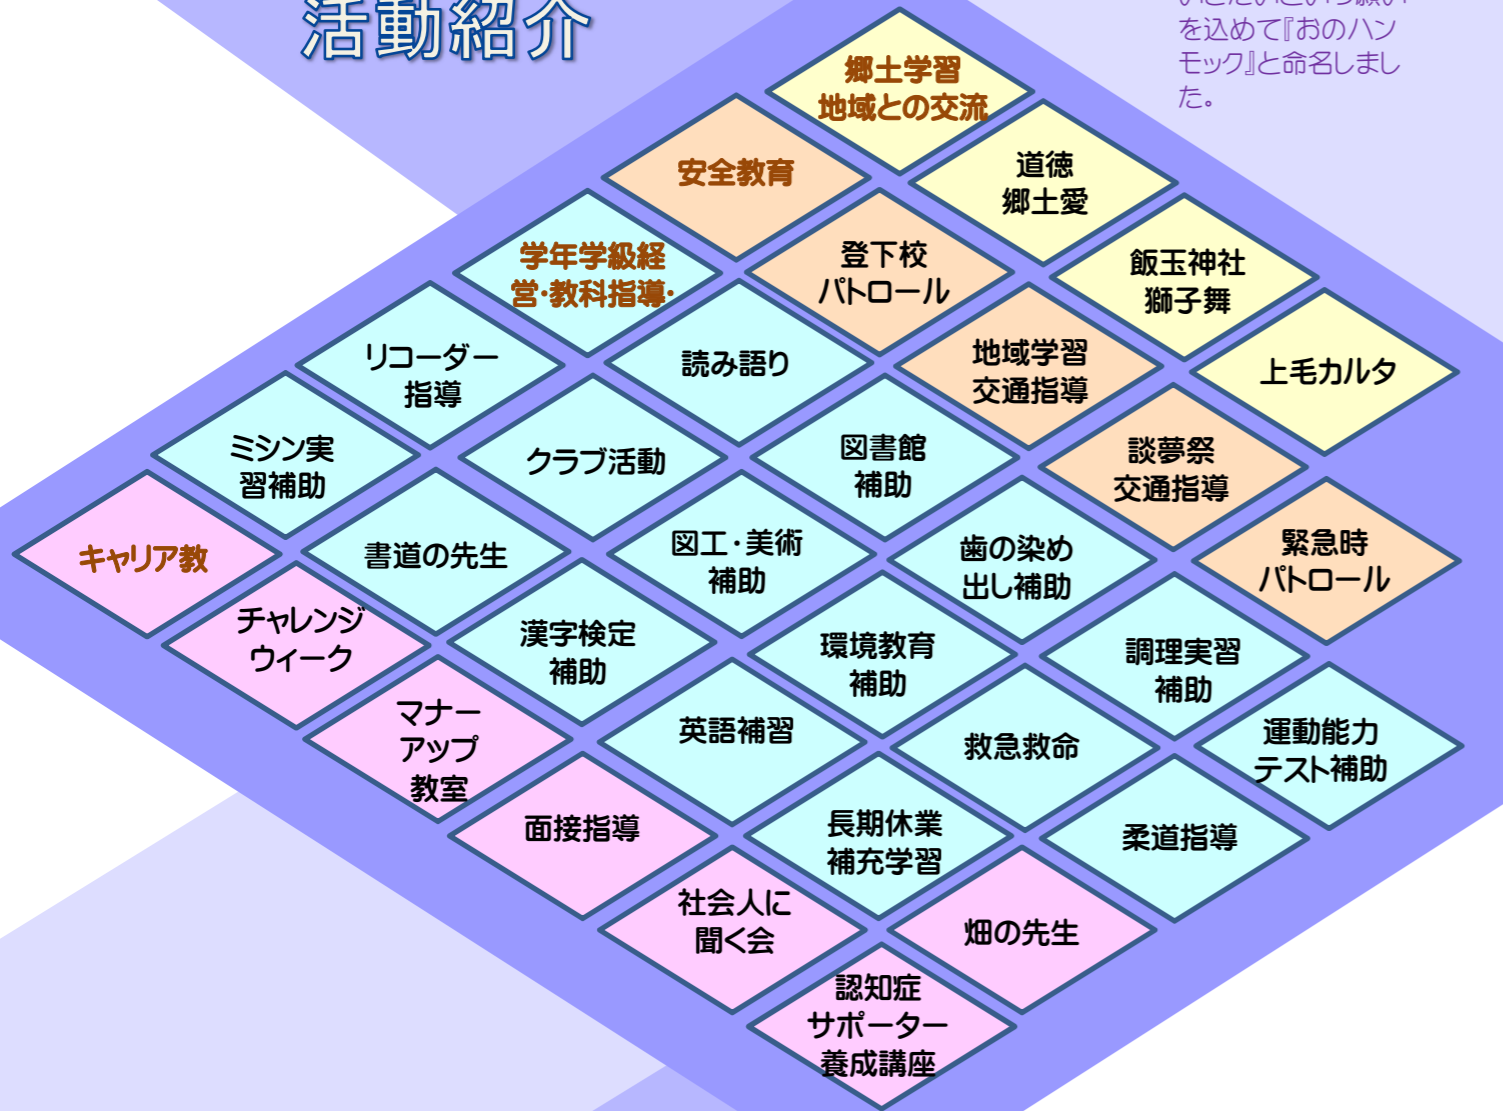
活動紹介

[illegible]を込めて『おのハンモック』と命名しました。

郷土学習
地域との交流

安全教育

道徳
郷土愛

学年学級経営·教科指導·

登下校
パトロール

飯玉神社
獅子舞

リコーダー
指導

読み語り

地域学習
交通指導

上毛カルタ

ミシン実
習補助

クラブ活動

図書館
補助

談夢祭
交通指導

キャリア教

書道の先生

図工·美術
補助

歯の染め
出し補助

緊急時
パトロール

チャレンジ
ウィーク

漢字検定
補助

環境教育
補助

調理実習
補助

マナー
アップ
教室

英語補習

救急救命

運動能力
テスト補助

面接指導

長期休業
補充学習

柔道指導

社会人に
聞く会

畑の先生

認知症
サポーター
養成講座